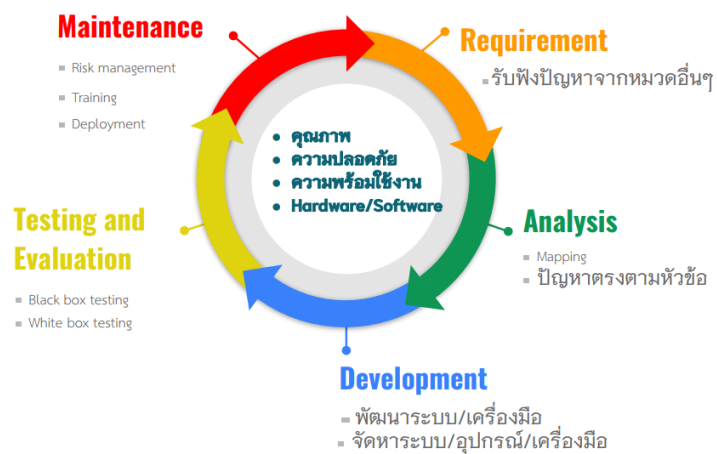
Maintenance

- Risk management
- Training
- Deployment

Requirement

- รับฟังปัญหาจากหมวดอื่นๆ

- คุณภาพ
- ความปลอดภัย
- ความพร้อมใช้งาน
- Hardware/Software

Analysis

- Mapping
- ปัญหาตรงตามหัวข้อ

Testing and Evaluation

- Black box testing
- White box testing

Development

- พัฒนาระบบ/เครื่องมือ
- จัดหาระบบ/อุปกรณ์/เครื่องมือ